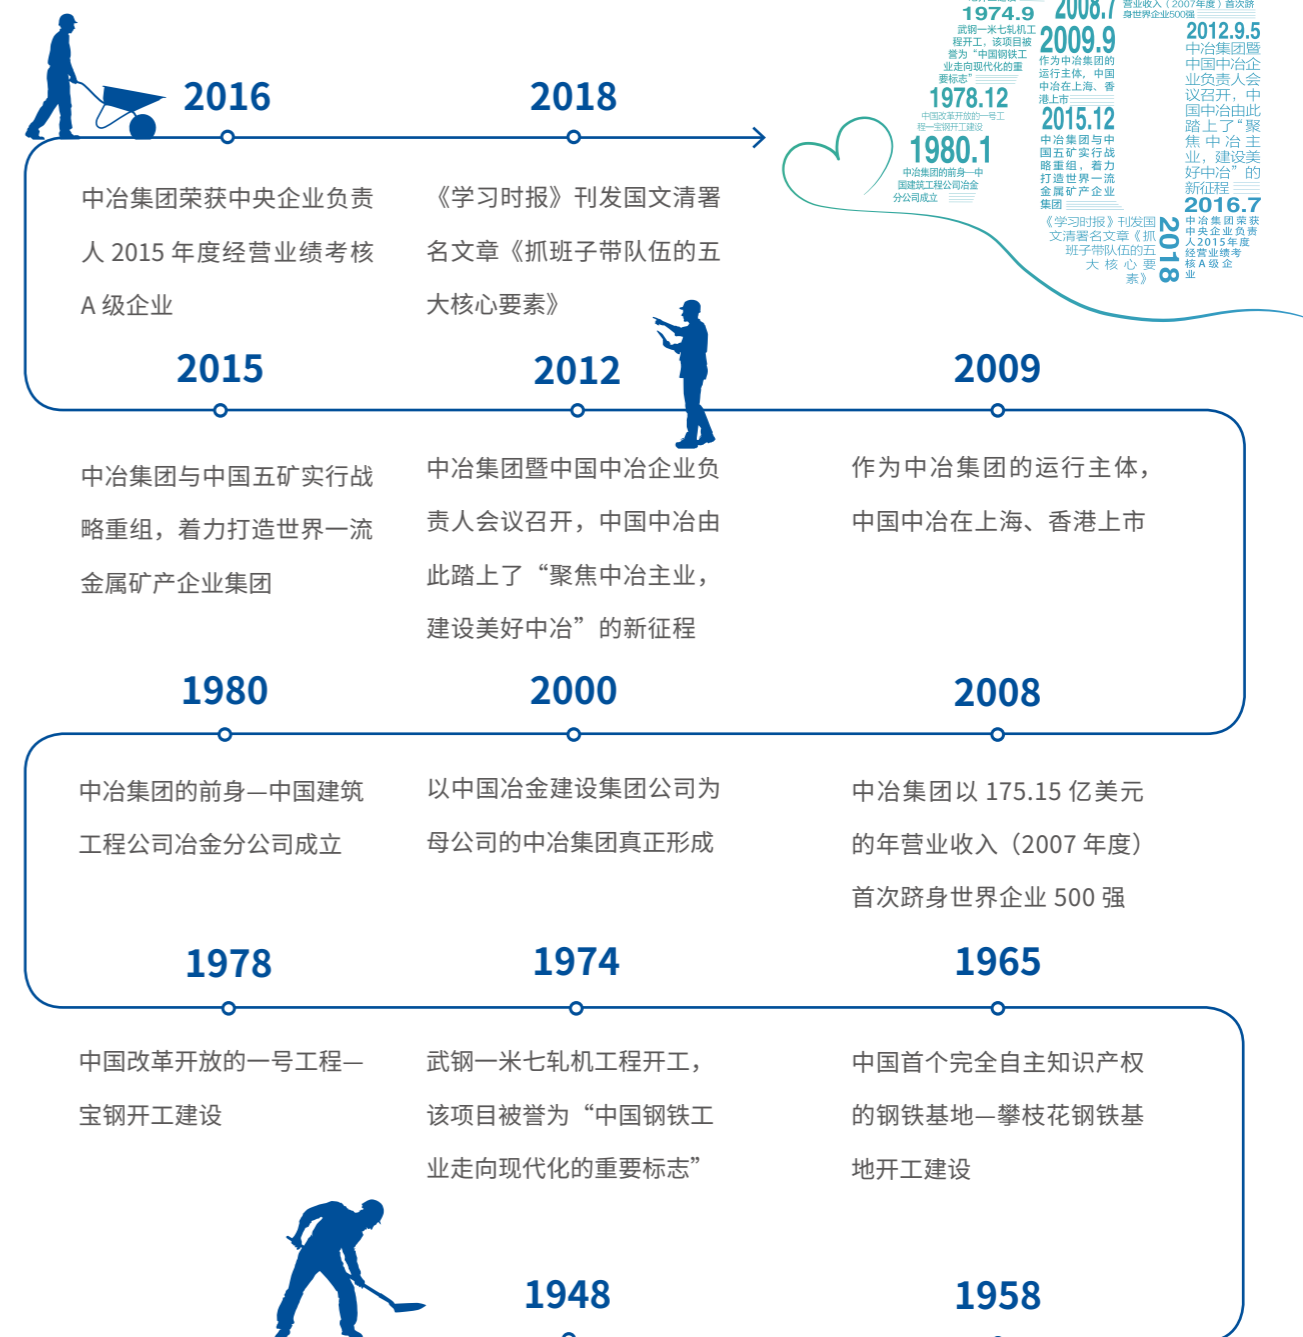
1974.9
2008.7
营业收入（2007年度）首次跻身世界企业500强
武钢一米七轧机工程开工，该项目被誉为"中国钢铁工业走向现代化的重要标志"
2009.9
作为中冶集团的运行主体，中国中冶在上海、香港上市
2012.9.5
中冶集团暨中国中冶企业负责人会议召开，中国中冶由此踏上了"聚焦中冶主业，建设美好中冶"的新征程
1978.12
中国改革开放的一号工程一宝钢开工建设
2015.12
中冶集团与中国五矿实行战略重组，着力打造世界一流金属矿产企业集团
1980.1
中冶集团的前身一中国建筑工程公司冶金分公司成立
2016.7
中冶集团荣获中央企业负责人2015年度经营业绩考核A级企业
《学习时报》刊发国文清署名文章《抓班子带队伍的五大核心要素》
2018

2016
2018
中冶集团荣获中央企业负责人 2015 年度经营业绩考核 A 级企业
《学习时报》刊发国文清署名文章《抓班子带队伍的五大核心要素》

2015
2012
2009
中冶集团与中国五矿实行战略重组，着力打造世界一流金属矿产企业集团
中冶集团暨中国中冶企业负责人会议召开，中国中冶由此踏上了“聚焦中冶主业，建设美好中冶”的新征程
作为中冶集团的运行主体，中国中冶在上海、香港上市

1980
2000
2008
中冶集团的前身—中国建筑工程公司冶金分公司成立
以中国冶金建设集团公司为母公司的中冶集团真正形成
中冶集团以 175.15 亿美元的年营业收入（2007 年度）首次跻身世界企业 500 强

1978
1974
1965
中国改革开放的一号工程—宝钢开工建设
武钢一米七轧机工程开工，该项目被誉为“中国钢铁工业走向现代化的重要标志”
中国首个完全自主知识产权的钢铁基地—攀枝花钢铁基地开工建设

1948
1958